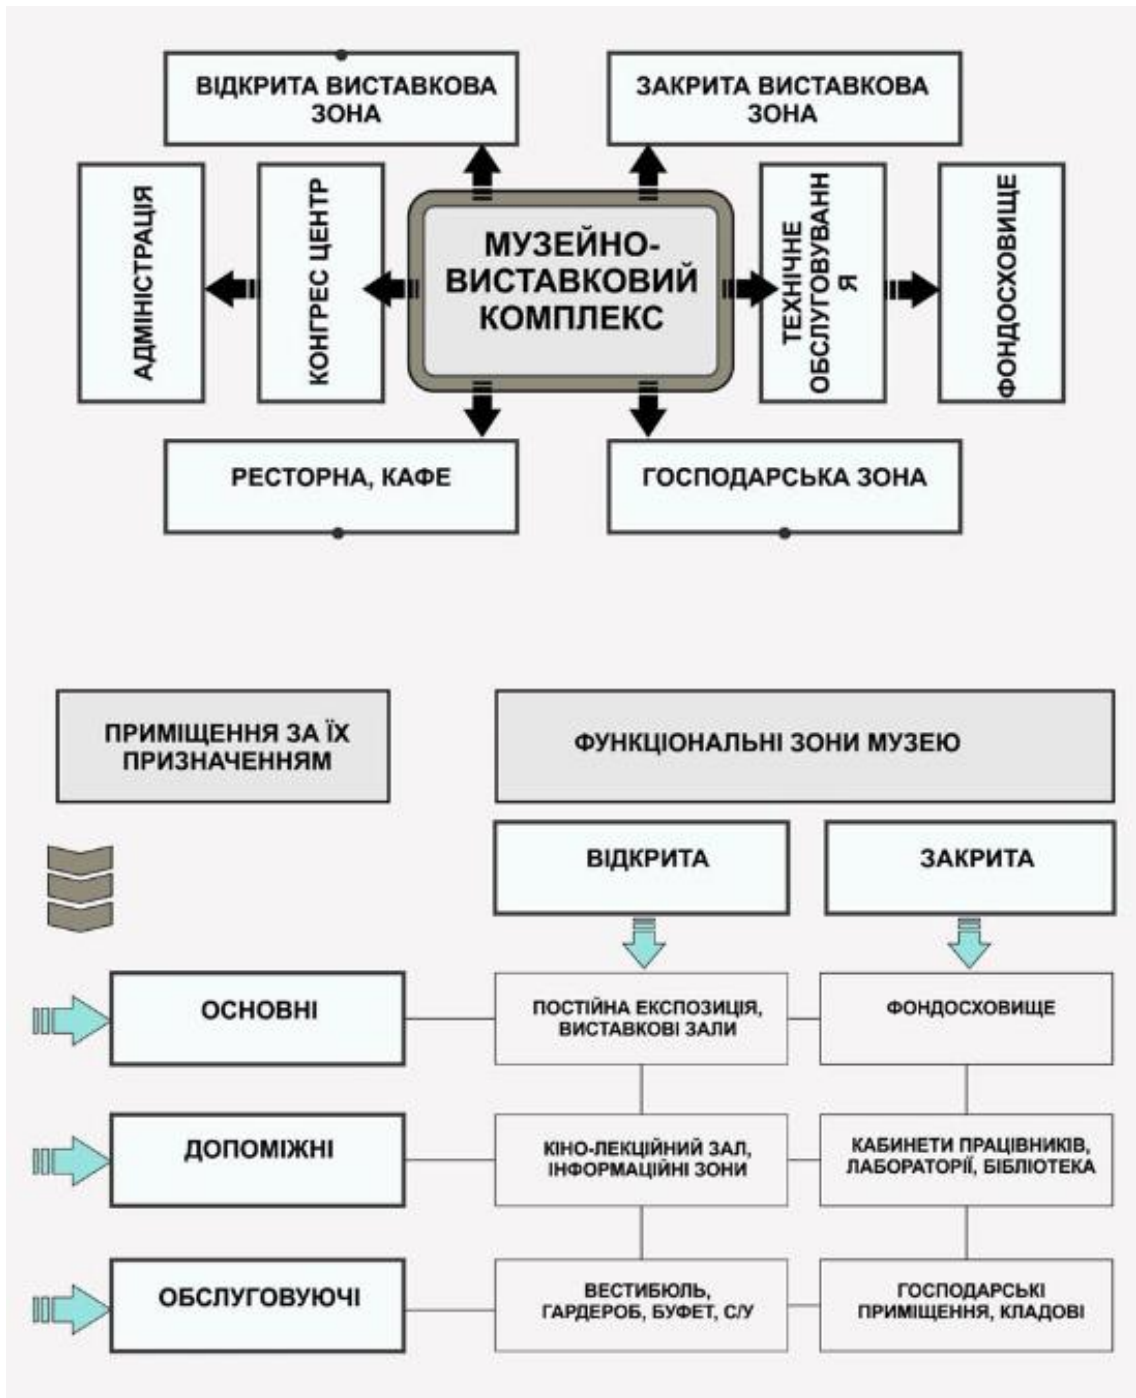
ВІДКРИТА ВИСТАВКОВА ЗОНА

ЗАКРИТА ВИСТАВКОВА ЗОНА

АДМІНІСТРАЦІЯ

КОНГРЕС ЦЕНТР

МУЗЕЙНО-ВИСТАВКОВИЙ КОМПЛЕКС

ТЕХНІЧНЕ ОБСЛУГОВУВАННЯ

ФОНДОСХОВИЩЕ

РЕСТОРНА, КАФЕ

ГОСПОДАРСЬКА ЗОНА

ПРИМІЩЕННЯ ЗА ЇХ ПРИЗНАЧЕННЯМ

ФУНКЦІОНАЛЬНІ ЗОНИ МУЗЕЮ

ВІДКРИТА

ЗАКРИТА

ОСНОВНІ

ПОСТІЙНА ЕКСПОЗИЦІЯ, ВИСТАВКОВІ ЗАЛИ

ФОНДОСХОВИЩЕ

ДОПОМІЖНІ

КІНО-ЛЕКЦІЙНИЙ ЗАЛ, ІНФОРМАЦІЙНІ ЗОНИ

КАБИНЕТИ ПРАЦІВНИКІВ, ЛАБОРАТОРІЇ, БІБЛІОТЕКА

ОБСЛУГОВУЮЧІ

ВЕСТИБЮЛЬ, ГАРДЕРОБ, БУФЕТ, С/У

ГОСПОДАРСЬКІ ПРИМІЩЕННЯ, КЛАДОВІ